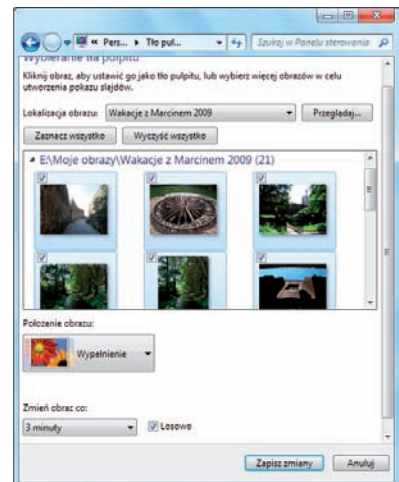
« Pers... ▸ Tło pul... ▾ Szukaj w Panelu sterowania

Wybieranie tła pulpitu

Kliknij obraz, aby ustawić go jako tło pulpitu, lub wybierz więcej obrazów w celu utworzenia pokazu slajdów.

Lokalizacja obrazu: Wakacje z Marcinem 2009 ▾ Przeglądaj...

Zaznacz wszystko Wyczyść wszystko

E:\Moje obrazy\Wakacje z Marcinem 2009 (21)

Położenie obrazu:

Wypełnienie

Zmień obraz co:

3 minuty ▾ Losowo

Zapisz zmiany Anuluj